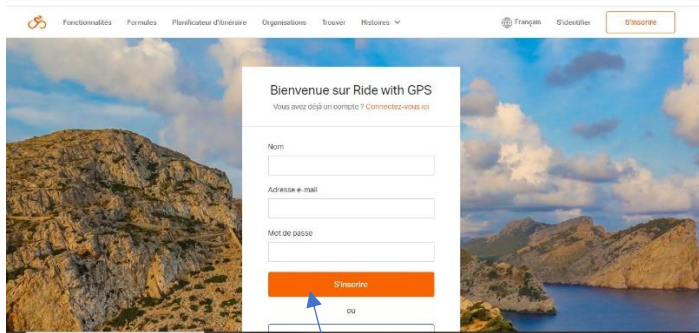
Fonctionnalités Formules Planificateur d'itinéraire Organisations Trouver Histoires

Français S'identifier S'inscrire

Bienvenue sur Ride with GPS

Vous avez déjà un compte ? Connectez-vous ici

Nom

Adresse e-mail

Mot de passe

S'inscrire

ou